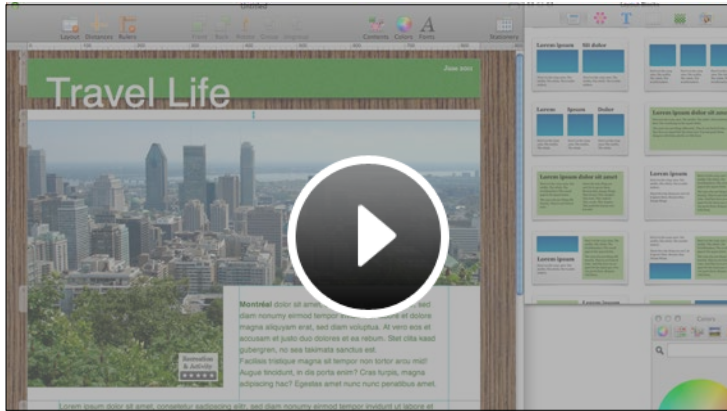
Untitled

Layout Sections Rulers Front Back Wrap Group Ungroup Contents Colors Fonts Stationery

Travel Life

June 2012

Lorem Ipsum Sit dolor

Lorem Ipsum Dolor

Lorem ipsum dolor sit amet

Lorem ipsum dolor sit amet

Lorem Ipsum

Colors

Recreation & Activity

Montréal dolor sit amet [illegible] sed diam nonumy eirmod tempor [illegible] et dolore magna aliquyam erat, sed diam voluptua. At vero eos et accusam et justo duo dolores et ea rebum. Stet clita kasd gubergren, no sea takimata sanctus est. Facilisis tristique magna id tempor nonummy enim. Cras turpis, magna adipiscing hac? Egestas amet nunc penatibus amet.

Lorem ipsum dolor sit amet, consetetur sadipscing elitr, sed diam nonumy eirmod tempor invidunt ut labore et